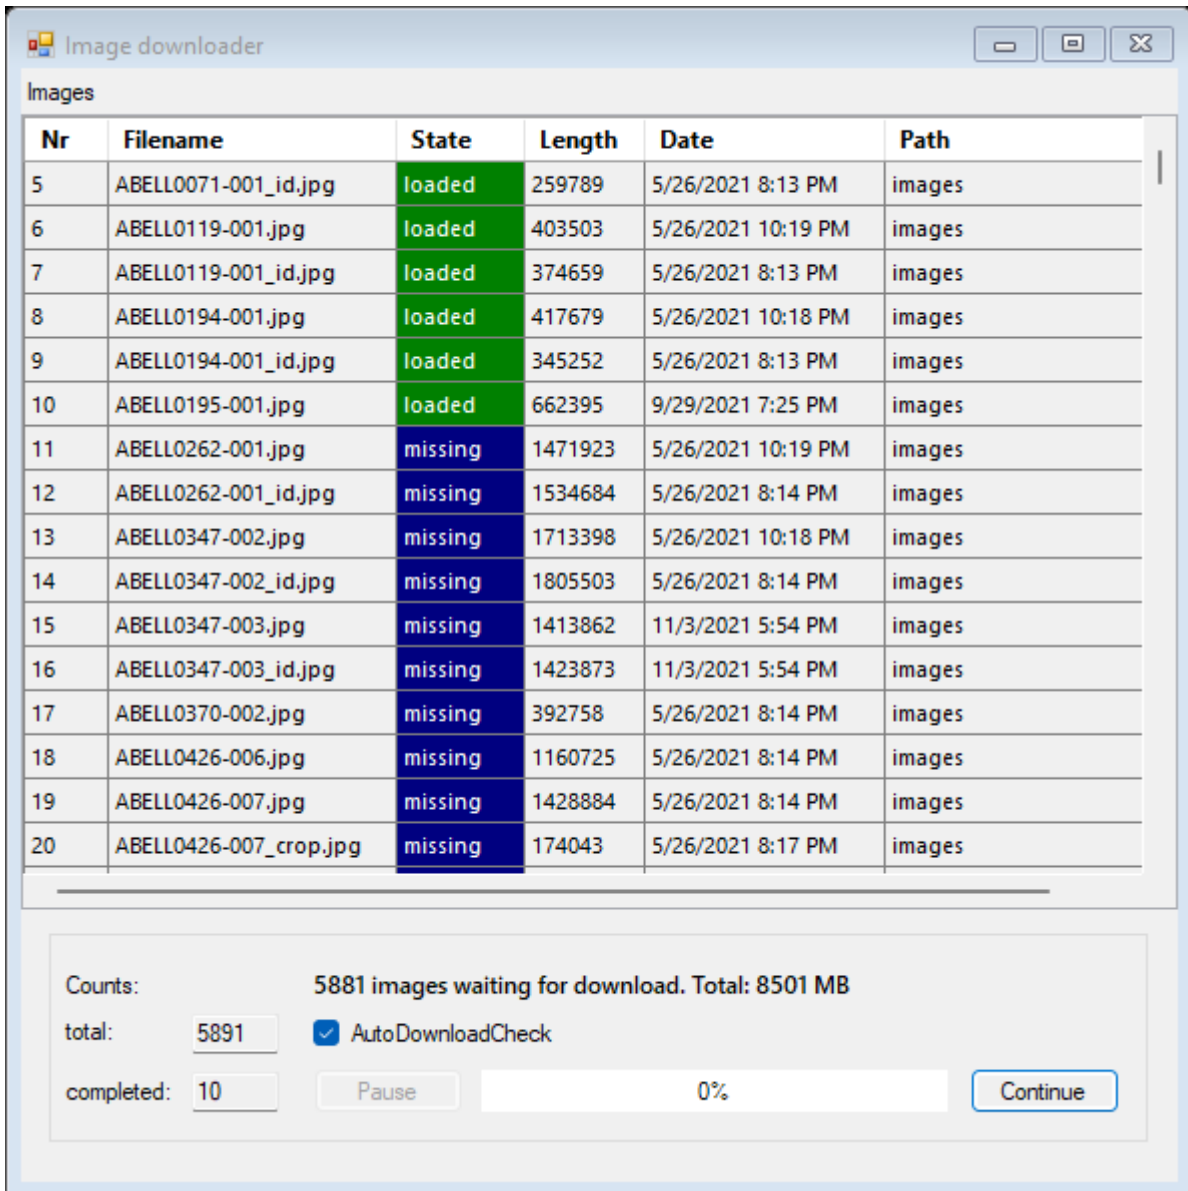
Image downloader

Images

| Nr | Filename | State | Length | Date | Path |
|---|---|---|---|---|---|
| 5 | ABELL0071-001_id.jpg | loaded | 259789 | 5/26/2021 8:13 PM | images |
| 6 | ABELL0119-001.jpg | loaded | 403503 | 5/26/2021 10:19 PM | images |
| 7 | ABELL0119-001_id.jpg | loaded | 374659 | 5/26/2021 8:13 PM | images |
| 8 | ABELL0194-001.jpg | loaded | 417679 | 5/26/2021 10:18 PM | images |
| 9 | ABELL0194-001_id.jpg | loaded | 345252 | 5/26/2021 8:13 PM | images |
| 10 | ABELL0195-001.jpg | loaded | 662395 | 9/29/2021 7:25 PM | images |
| 11 | ABELL0262-001.jpg | missing | 1471923 | 5/26/2021 10:19 PM | images |
| 12 | ABELL0262-001_id.jpg | missing | 1534684 | 5/26/2021 8:14 PM | images |
| 13 | ABELL0347-002.jpg | missing | 1713398 | 5/26/2021 10:18 PM | images |
| 14 | ABELL0347-002_id.jpg | missing | 1805503 | 5/26/2021 8:14 PM | images |
| 15 | ABELL0347-003.jpg | missing | 1413862 | 11/3/2021 5:54 PM | images |
| 16 | ABELL0347-003_id.jpg | missing | 1423873 | 11/3/2021 5:54 PM | images |
| 17 | ABELL0370-002.jpg | missing | 392758 | 5/26/2021 8:14 PM | images |
| 18 | ABELL0426-006.jpg | missing | 1160725 | 5/26/2021 8:14 PM | images |
| 19 | ABELL0426-007.jpg | missing | 1428884 | 5/26/2021 8:14 PM | images |
| 20 | ABELL0426-007_crop.jpg | missing | 174043 | 5/26/2021 8:17 PM | images |

Counts:
5881 images waiting for download. Total: 8501 MB
total: 5891
AutoDownloadCheck
completed: 10
Pause
0%
Continue